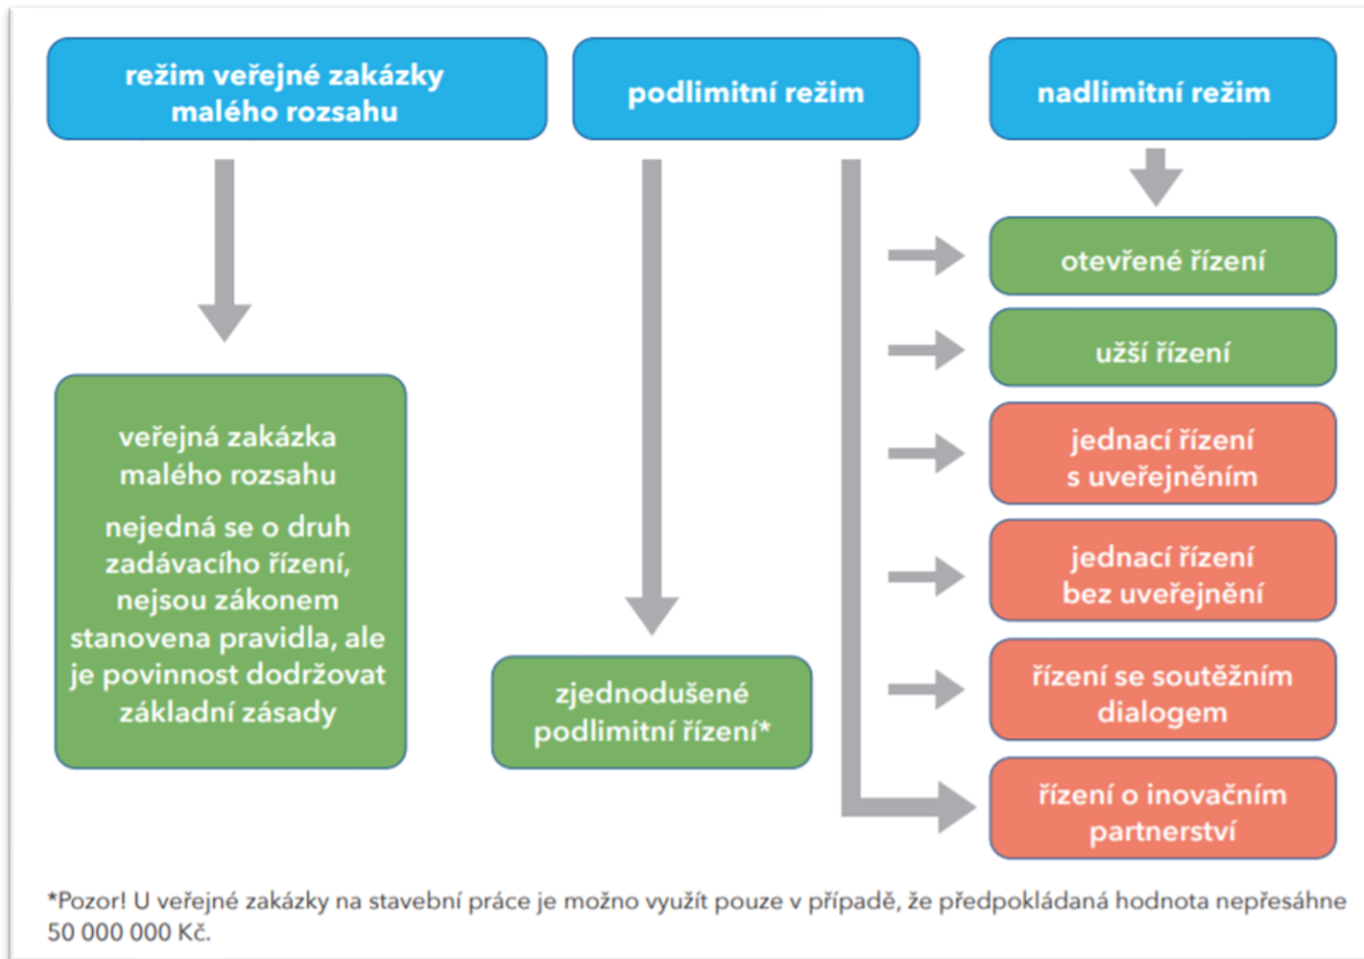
režim veřejné zakázky malého rozsahu

podlimitní režim

nadlimitní režim

otevřené řízení

užší řízení

jednací řízení s uveřejněním

jednací řízení bez uveřejnění

řízení se soutěžním dialogem

řízení o inovačním partnerství

veřejná zakázka malého rozsahu

nejedná se o druh zadávacího řízení, nejsou zákonem stanovena pravidla, ale je povinnost dodržovat základní zásady

zjednodušené podlimitní řízení*

*Pozor! U veřejné zakázky na stavební práce je možno využít pouze v případě, že předpokládaná hodnota nepřesáhne 50 000 000 Kč.